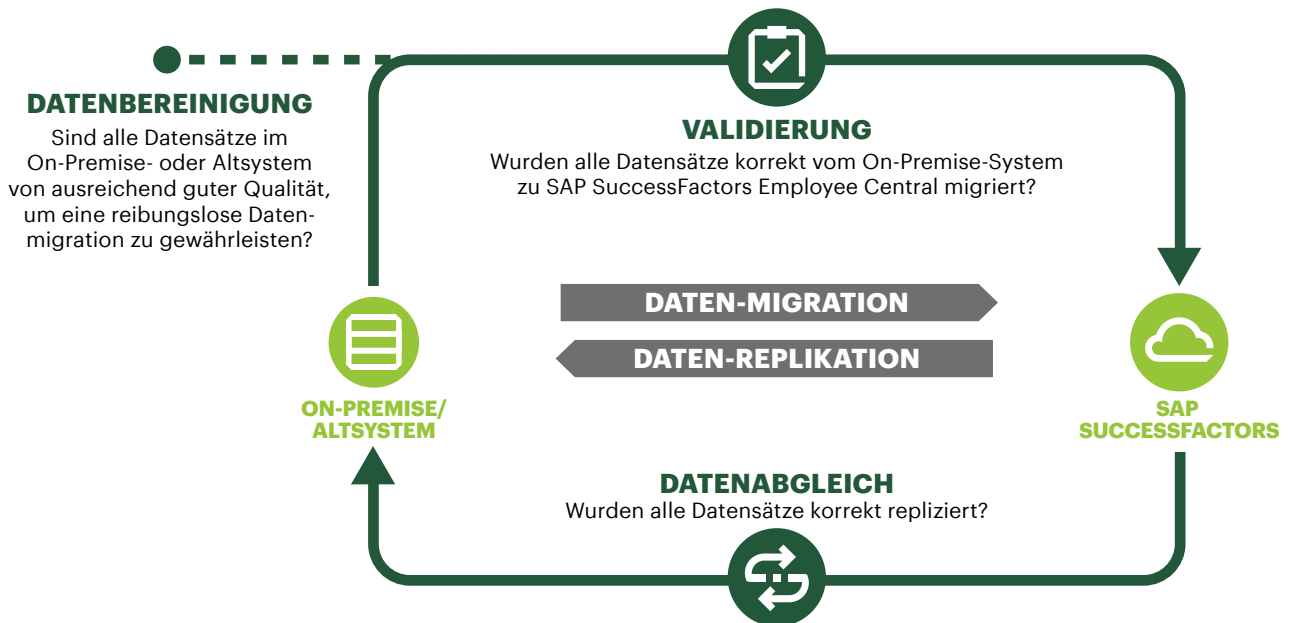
DATENBEREINIGUNG
Sind alle Datensätze im On-Premise- oder Altsystem von ausreichend guter Qualität, um eine reibungslose Datenmigration zu gewährleisten?

VALIDIERUNG
Wurden alle Datensätze korrekt vom On-Premise-System zu SAP SuccessFactors Employee Central migriert?

DATEN-MIGRATION

DATEN-REPLIKATION

ON-PREMISE/
ALTSYSTEM

SAP
SUCCESSFACTORS

DATENABGLEICH
Wurden alle Datensätze korrekt repliziert?